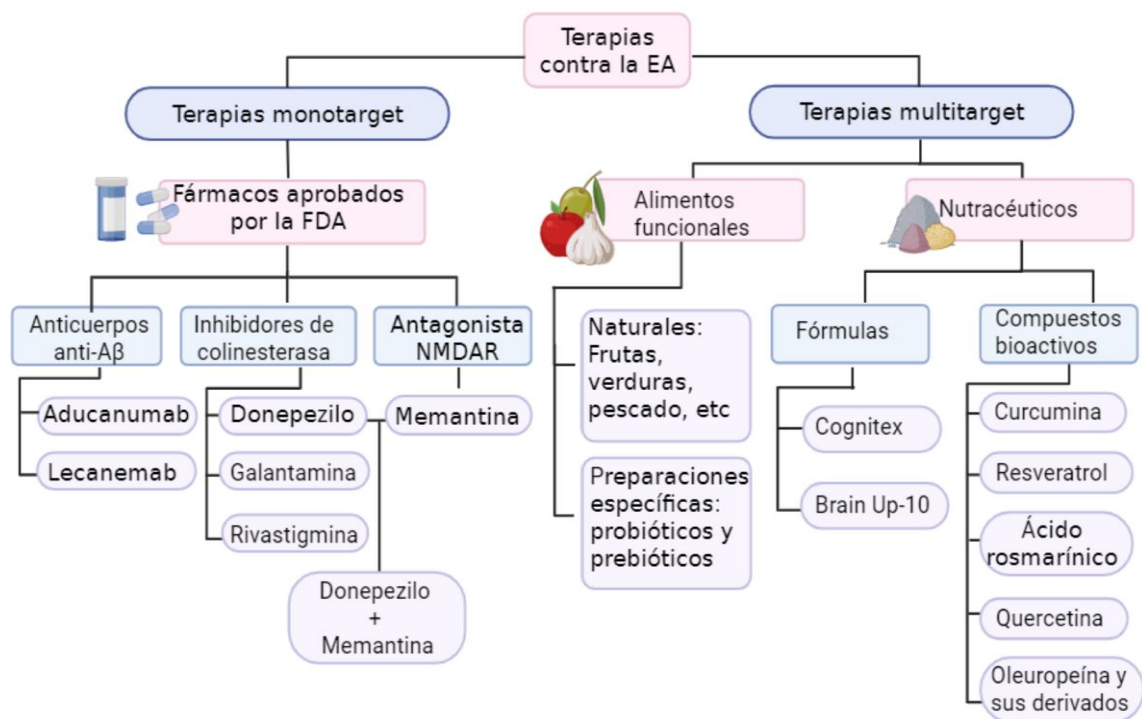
Terapias contra la EA

Terapias monotarget

Fármacos aprobados por la FDA

Anticuerpos anti-Aβ

Aducanumab

Lecanemab

Inhibidores de colinesterasa

Donepezilo

Galantamina

Rivastigmina

Antagonista NMDAR

Memantina

Donepezilo + Memantina

Terapias multitarget

Alimentos funcionales

Naturales: Frutas, verduras, pescado, etc

Preparaciones específicas: probióticos y prebióticos

Nutracéuticos

Fórmulas

Cognitex

Brain Up-10

Compuestos bioactivos

Curcumina

Resveratrol

Ácido rosmarínico

Quercetina

Oleuropeína y sus derivados